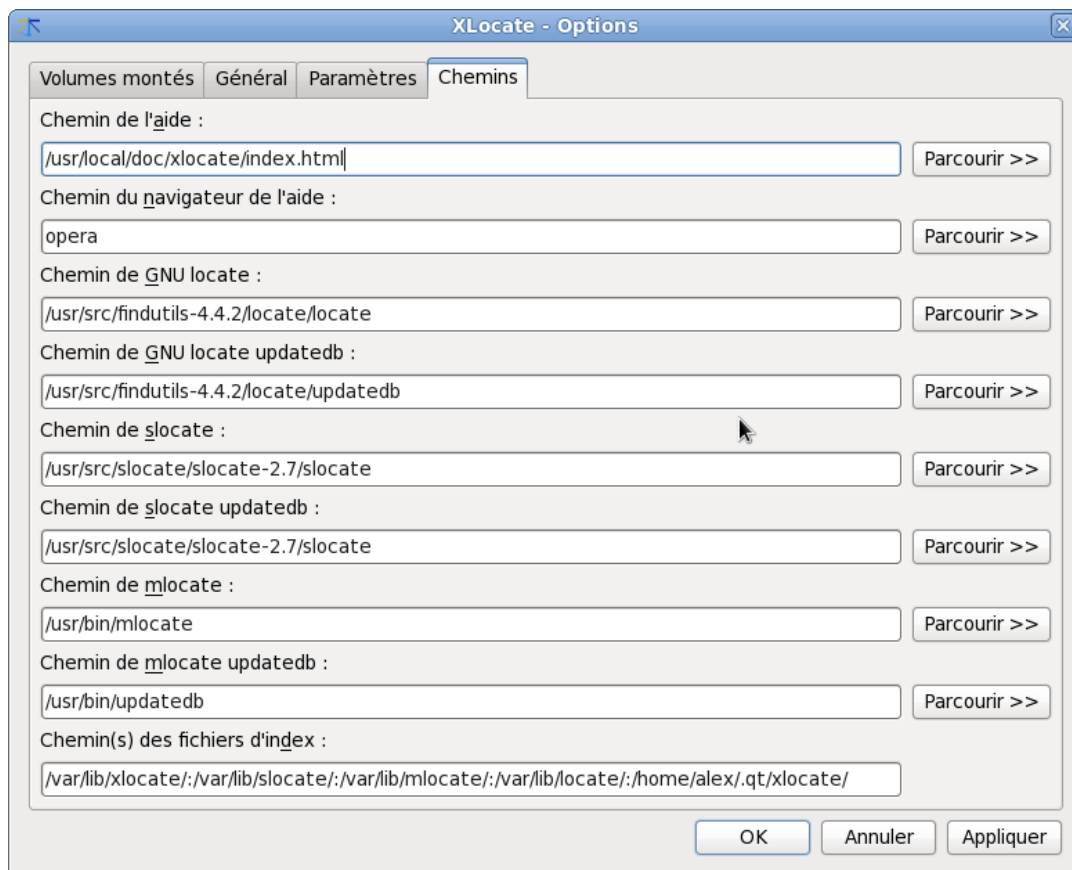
XLocate - Options

Volumes montés | Général | Paramètres | Chemins

Chemin de l'aide :

/usr/local/doc/xlocate/index.html

Parcourir >>

Chemin du navigateur de l'aide :

opera

Parcourir >>

Chemin de GNU locate :

/usr/src/findutils-4.4.2/locate/locate

Parcourir >>

Chemin de GNU locate updatedb :

/usr/src/findutils-4.4.2/locate/updatedb

Parcourir >>

Chemin de slocate :

/usr/src/slocate/slocate-2.7/slocate

Parcourir >>

Chemin de slocate updatedb :

/usr/src/slocate/slocate-2.7/slocate

Parcourir >>

Chemin de mlocate :

/usr/bin/mlocate

Parcourir >>

Chemin de mlocate updatedb :

/usr/bin/updatedb

Parcourir >>

Chemin(s) des fichiers d'index :

/var/lib/xlocate/:/var/lib/slocate/:/var/lib/mlocate/:/var/lib/locate/:/home/alex/.qt/xlocate/

OK | Annuler | Appliquer